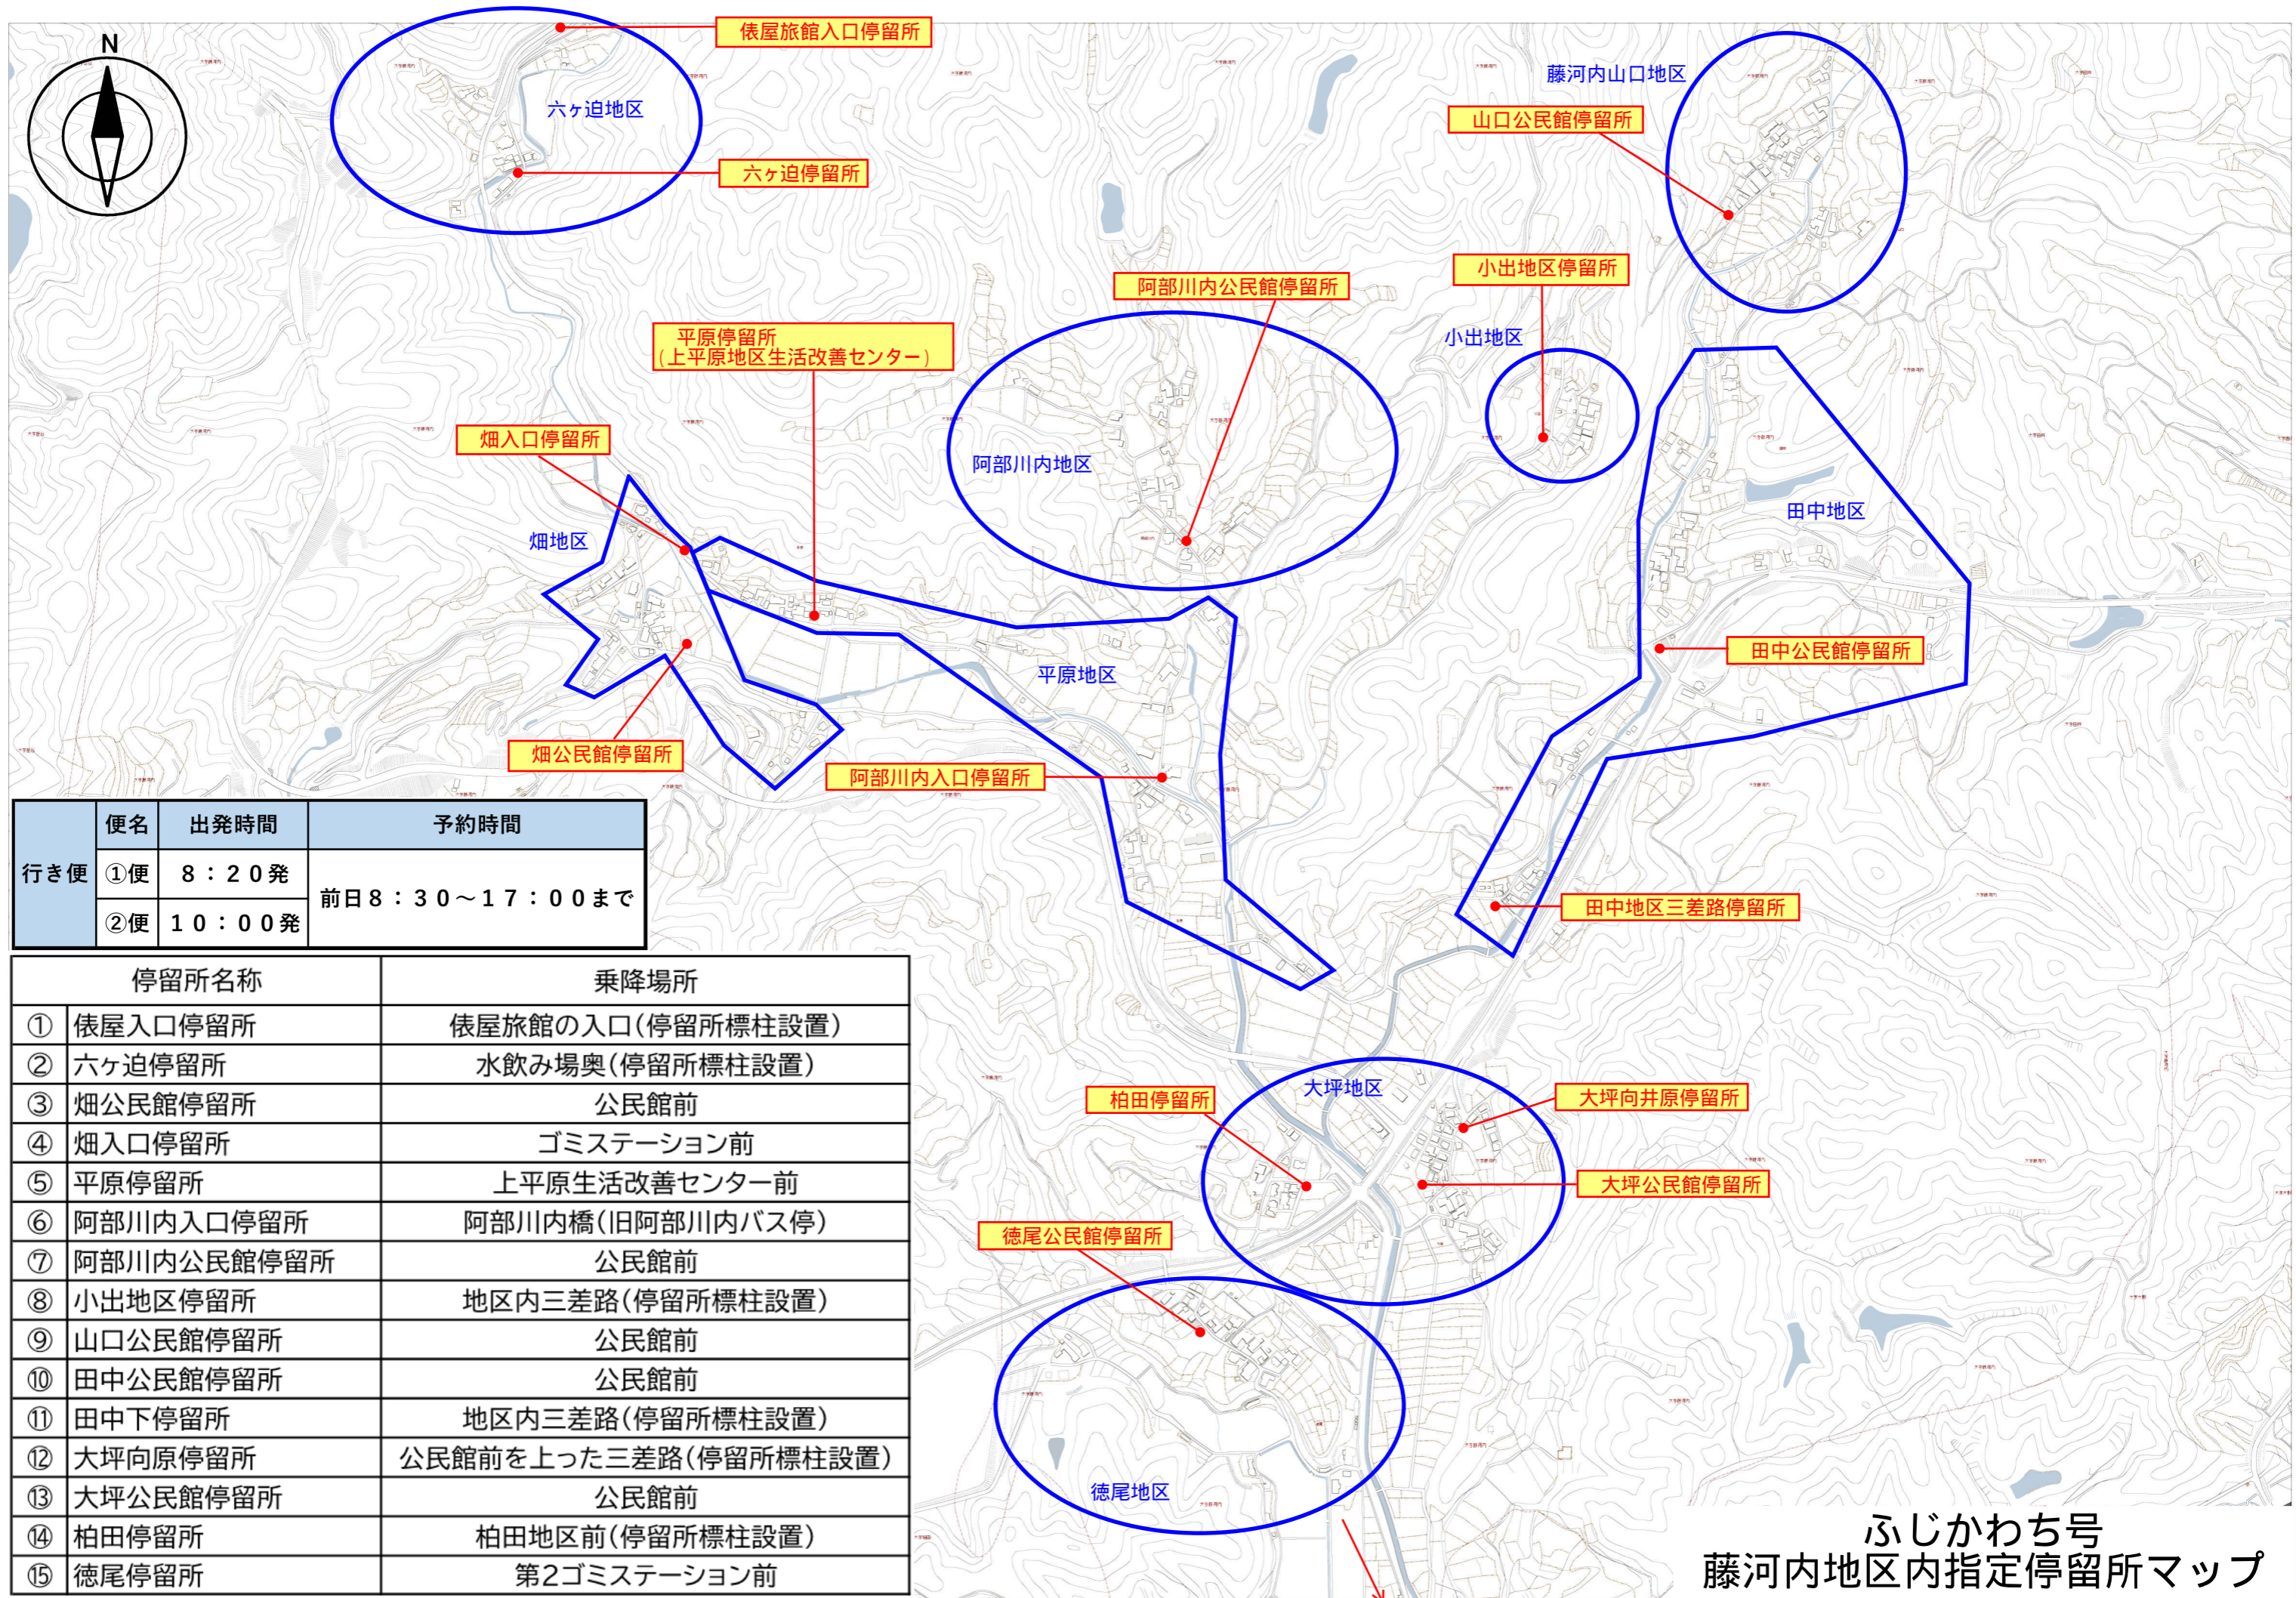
N

俵屋旅館入口停留所
六ヶ迫地区
六ヶ迫停留所
藤河内山口地区
山口公民館停留所
小出地区停留所
阿部川内公民館停留所
平原停留所
（上平原地区生活改善センター）
小出地区
畑入口停留所
阿部川内地区
田中地区
畑地区
平原地区
田中公民館停留所
畑公民館停留所
阿部川内入口停留所
田中地区三差路停留所

| 行き便 | 便名 | 出発時間 | 予約時間 |
|---|---|---|---|
| | ①便 | ８：２０発 | 前日８：３０～１７：００まで |
| | ②便 | １０：００発 | |

| 停留所名称 | 乗降場所 |
|---|---|
| ① 俵屋入口停留所 | 俵屋旅館の入口（停留所標柱設置） |
| ② 六ヶ迫停留所 | 水飲み場奥（停留所標柱設置） |
| ③ 畑公民館停留所 | 公民館前 |
| ④ 畑入口停留所 | ゴミステーション前 |
| ⑤ 平原停留所 | 上平原生活改善センター前 |
| ⑥ 阿部川内入口停留所 | 阿部川内橋（旧阿部川内バス停） |
| ⑦ 阿部川内公民館停留所 | 公民館前 |
| ⑧ 小出地区停留所 | 地区内三差路（停留所標柱設置） |
| ⑨ 山口公民館停留所 | 公民館前 |
| ⑩ 田中公民館停留所 | 公民館前 |
| ⑪ 田中下停留所 | 地区内三差路（停留所標柱設置） |
| ⑫ 大坪向原停留所 | 公民館前を上った三差路（停留所標柱設置） |
| ⑬ 大坪公民館停留所 | 公民館前 |
| ⑭ 柏田停留所 | 柏田地区前（停留所標柱設置） |
| ⑮ 徳尾停留所 | 第2ゴミステーション前 |

柏田停留所
大坪地区
大坪向井原停留所
大坪公民館停留所
徳尾公民館停留所
徳尾地区

ふじかわち号
藤河内地区内指定停留所マップ